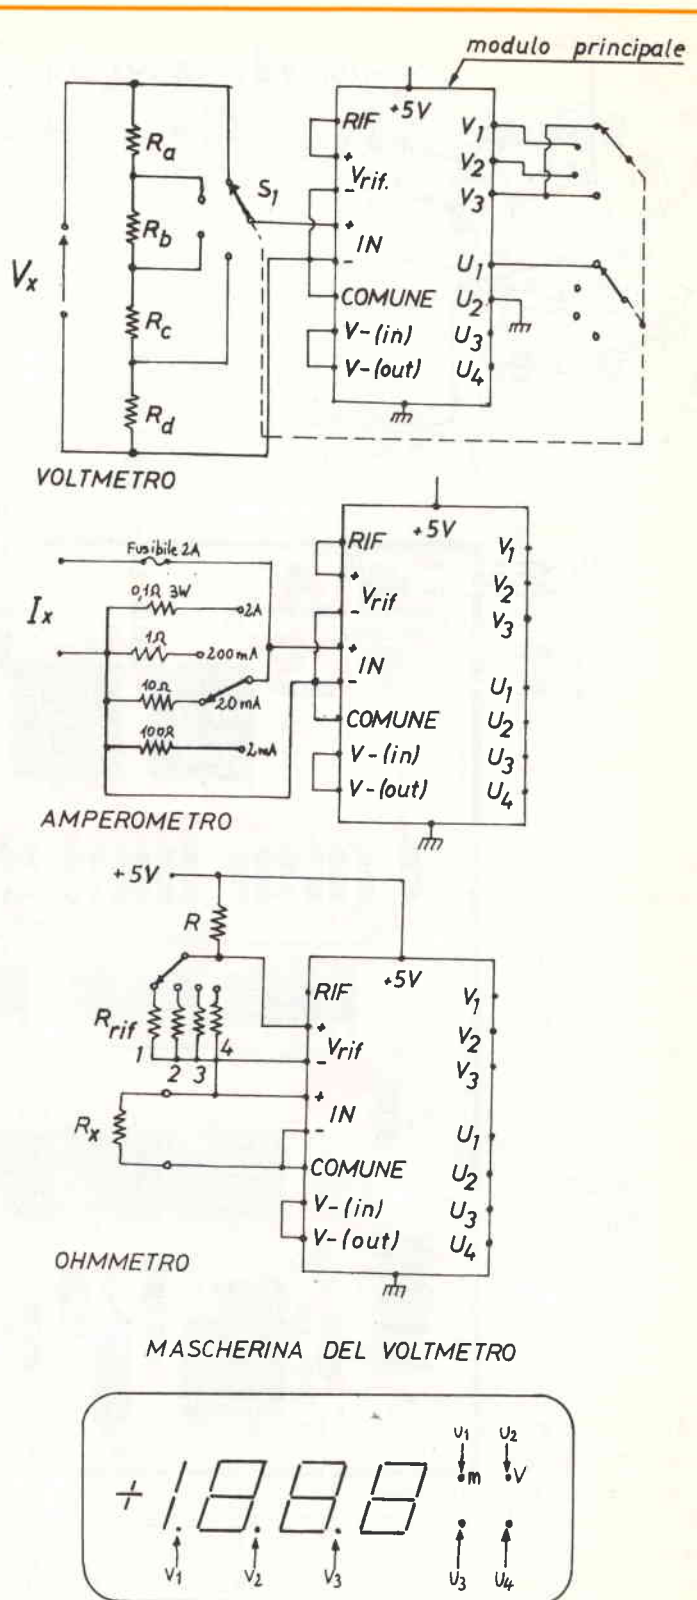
modulo principale

$R_a$
$R_b$
$R_c$
$R_d$
$V_x$
$S_1$
RIF
+5V
$V_1$
$V_2$
$V_3$
+ $V_{rif.}$ −
+ IN −
$U_1$
COMUNE
$U_2$
V-(in)
$U_3$
V-(out)
$U_4$

VOLTMETRO

Fusibile 2A
$0,1\Omega$ 3W
2A
$I_x$
$1\Omega$
200 mA
$10\Omega$
20 mA
$100\Omega$
2 mA
RIF
+5V
$V_1$
+ $V_{rif}$ −
$V_2$
$V_3$
+ IN −
$U_1$
COMUNE
$U_2$
V-(in)
$U_3$
V-(out)
$U_4$

AMPEROMETRO

+5V
R
$R_{rif}$
1
2
3
4
$R_x$
RIF
+5V
$V_1$
+ $V_{rif}$ −
$V_2$
$V_3$
+ IN −
$U_1$
COMUNE
$U_2$
V-(in)
$U_3$
V-(out)
$U_4$

OHMMETRO

MASCHERINA DEL VOLTMETRO

+1.8.8.8
$U_1$
$U_2$
m
V
$V_1$
$V_2$
$V_3$
$U_3$
$U_4$